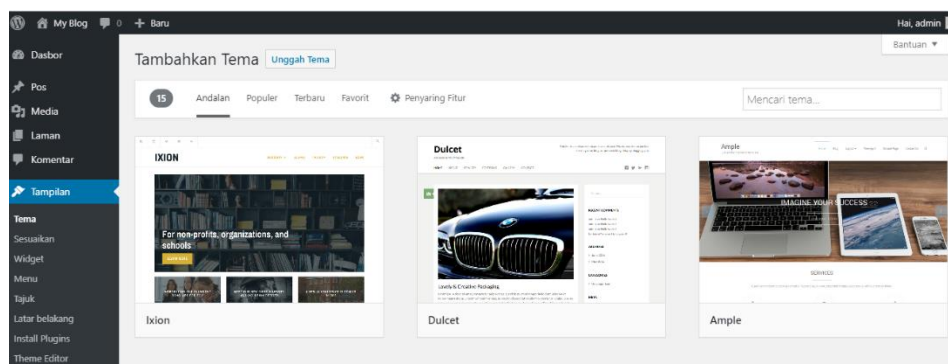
My Blog 0 + Baru Hai, admin

Dasbor
Pos
Media
Laman
Komentar
Tampilan
Tema
Sesuaikan
Widget
Menu
Tajuk
Latar belakang
Install Plugins
Theme Editor

Bantuan ▼

Tambahkan Tema Unggah Tema

15 Andalan Populer Terbaru Favorit Penyaring Fitur

Mencari tema...

IXION
For non-profits, organizations, and schools
Ixion

Dulcet
Lovely & Creative Packaging
Dulcet

Ample
IMAGINE YOUR SUCCESS
SERVICES
Ample